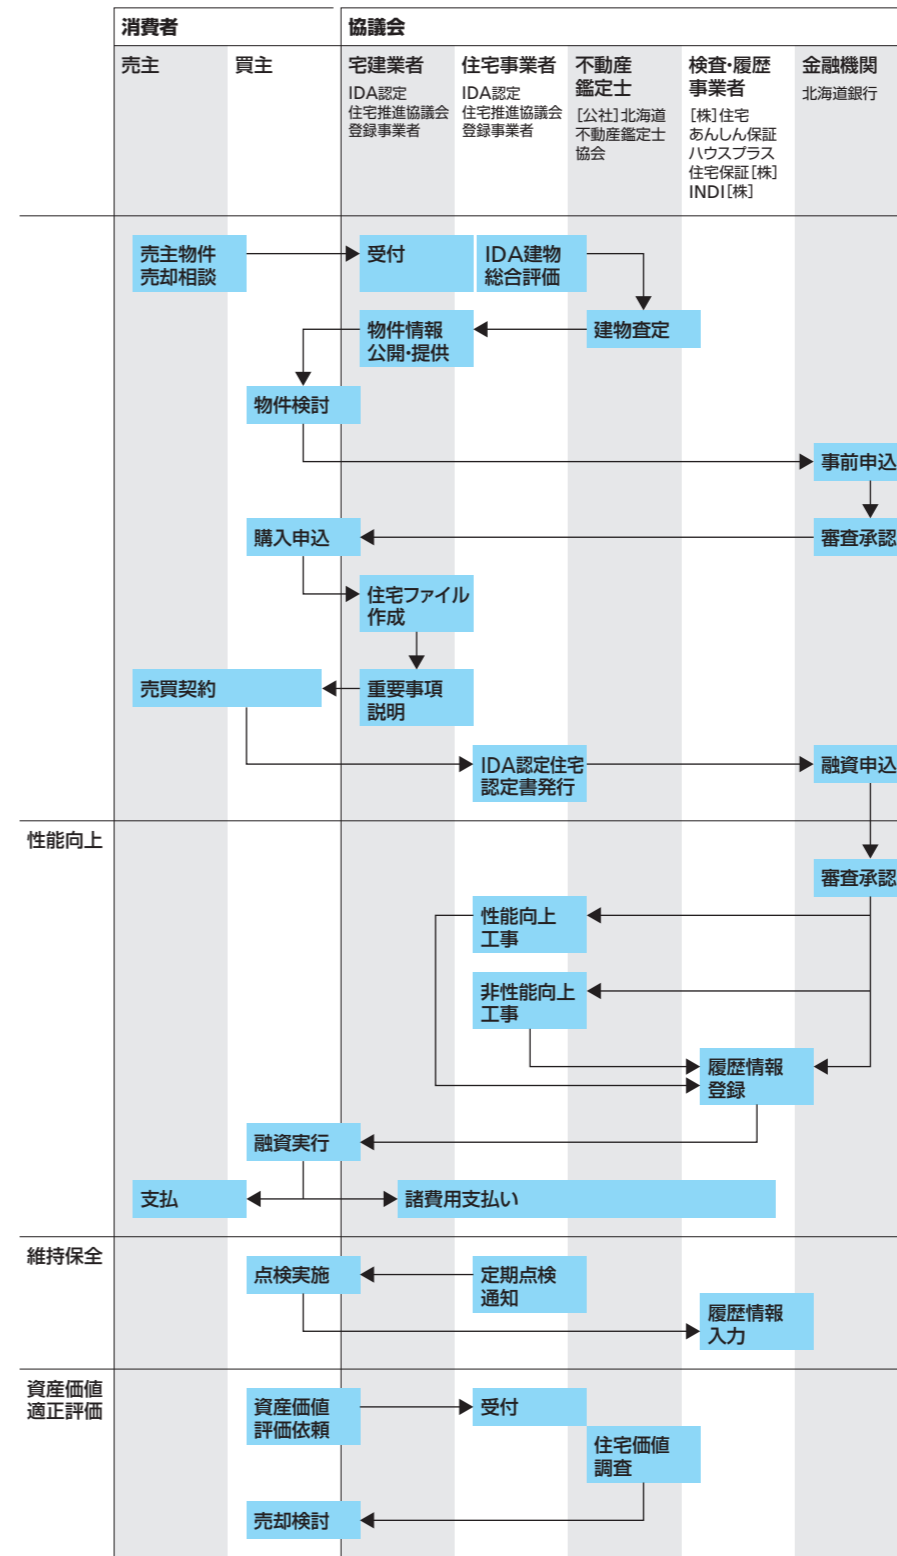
消費者

売主

買主

協議会

宅建業者
IDA認定
住宅推進協議会
登録事業者

住宅事業者
IDA認定
住宅推進協議会
登録事業者

不動産
鑑定士
［公社］北海道
不動産鑑定士
協会

検査・履歴
事業者
［株］住宅
あんしん保証
ハウスプラス
住宅保証［株］
INDI［株］

金融機関
北海道銀行

売主物件
売却相談

受付

IDA建物
総合評価

物件情報
公開・提供

建物査定

物件検討

事前申込

購入申込

審査承認

住宅ファイル
作成

売買契約

重要事項
説明

IDA認定住宅
認定書発行

融資申込

性能向上

審査承認

性能向上
工事

非性能向上
工事

履歴情報
登録

融資実行

支払

諸費用支払い

維持保全

点検実施

定期点検
通知

履歴情報
入力

資産価値
適正評価

資産価値
評価依頼

受付

住宅価値
調査

売却検討